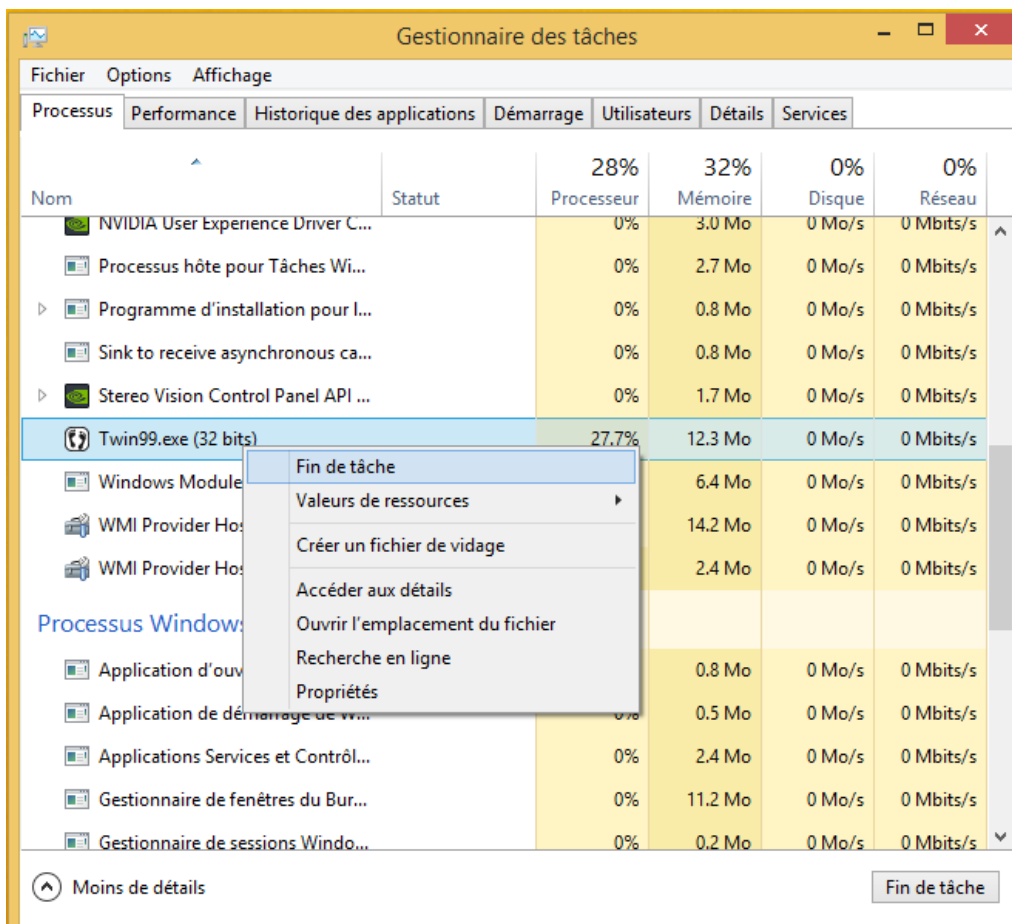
Gestionnaire des tâches

Fichier Options Affichage

Processus | Performance | Historique des applications | Démarrage | Utilisateurs | Détails | Services

| Nom | Statut | 28% Processeur | 32% Mémoire | 0% Disque | 0% Réseau |
|---|---|---|---|---|---|
| NVIDIA User Experience Driver C... | | 0% | 3.0 Mo | 0 Mo/s | 0 Mbits/s |
| Processus hôte pour Tâches Wi... | | 0% | 2.7 Mo | 0 Mo/s | 0 Mbits/s |
| Programme d'installation pour l... | | 0% | 0.8 Mo | 0 Mo/s | 0 Mbits/s |
| Sink to receive asynchronous ca... | | 0% | 0.8 Mo | 0 Mo/s | 0 Mbits/s |
| Stereo Vision Control Panel API ... | | 0% | 1.7 Mo | 0 Mo/s | 0 Mbits/s |
| Twin99.exe (32 bits) | | 27.7% | 12.3 Mo | 0 Mo/s | 0 Mbits/s |
| Windows Module | | | 6.4 Mo | 0 Mo/s | 0 Mbits/s |
| WMI Provider Hos | | | 14.2 Mo | 0 Mo/s | 0 Mbits/s |
| WMI Provider Hos | | | 2.4 Mo | 0 Mo/s | 0 Mbits/s |

Processus Windows

| | | | | | |
|---|---|---|---|---|---|
| Application d'ouv | | | 0.8 Mo | 0 Mo/s | 0 Mbits/s |
| Application de démarrage de W... | | 0% | 0.5 Mo | 0 Mo/s | 0 Mbits/s |
| Applications Services et Contrôl... | | 0% | 2.4 Mo | 0 Mo/s | 0 Mbits/s |
| Gestionnaire de fenêtres du Bur... | | 0% | 11.2 Mo | 0 Mo/s | 0 Mbits/s |
| Gestionnaire de sessions Windo... | | 0% | 0.2 Mo | 0 Mo/s | 0 Mbits/s |

Fin de tâche
Valeurs de ressources
Créer un fichier de vidage
Accéder aux détails
Ouvrir l'emplacement du fichier
Recherche en ligne
Propriétés

Moins de détails
Fin de tâche